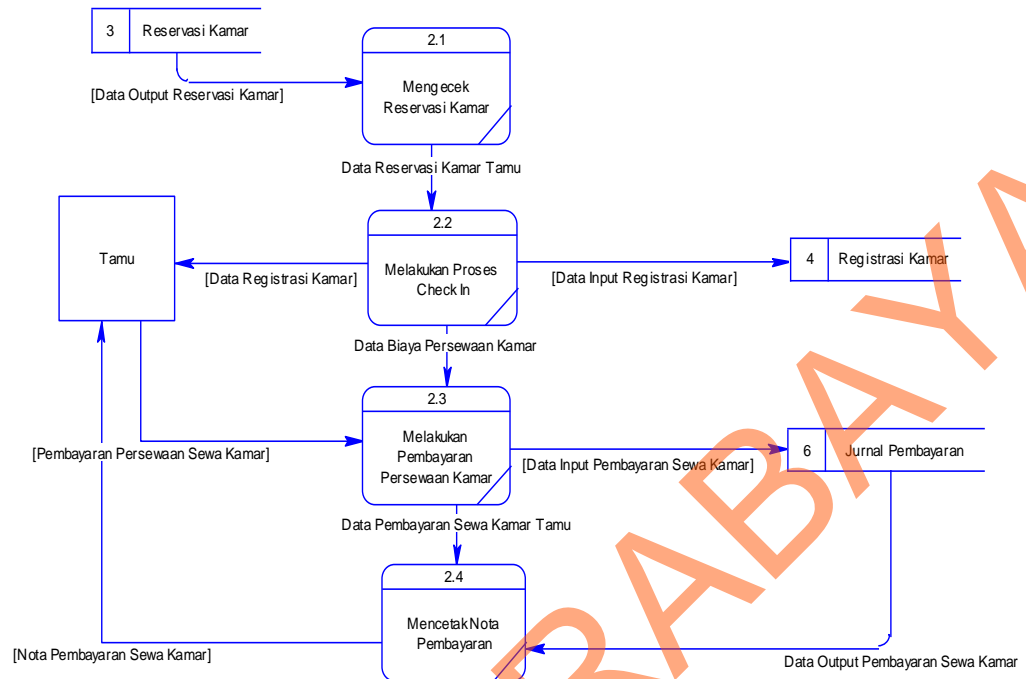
3 Reservasi Kamar

2.1

Mengecek Reservasi Kamar

[Data Output Reservasi Kamar]

Data Reservasi Kamar Tamu

Tamu

2.2

Melakukan Proses Check In

[Data Registrasi Kamar]

[Data Input Registrasi Kamar]

4 Registrasi Kamar

Data Biaya Persewaan Kamar

2.3

Melakukan Pembayaran Persewaan Kamar

[Pembayaran Persewaan Sewa Kamar]

[Data Input Pembayaran Sewa Kamar]

6 Jurnal Pembayaran

Data Pembayaran Sewa Kamar Tamu

2.4

Mencetak Nota Pembayaran

[Nota Pembayaran Sewa Kamar]

Data Output Pembayaran Sewa Kamar

SURABAYA